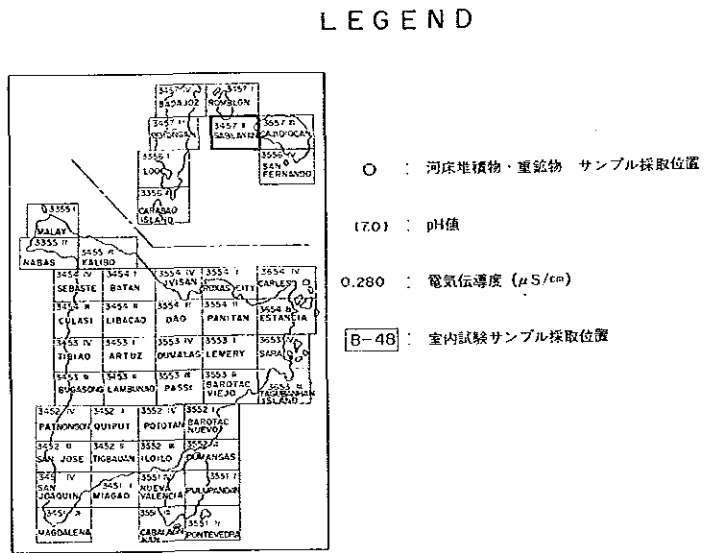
LEGEND

3457 IV BADAJOZ
ROMBLON
3457 III
3457 II SABLAYAN
3557 II CAJIDIOCAN
3556 I SAN FERNANDO
3556 I LOOC
3556 IV CARABAO ISLAND
3355 I
MALAY
3355 II NABAS
3455 II KALIBO
3454 IV SEBASTE
3454 I BATAN
3554 IV JAVISAN
3554 I ROXAS CITY
3654 IV CARLES
3454 III CULASI
3454 II LIBACAO
3554 III DAO
3554 II PANITAN
3654 III ESTANCIA
3453 IV TIBIAO
3453 I ARTUZ
3553 IV DUVALAG
3553 I LEMERY
3653 IV SARA
3453 III BUGASONG
3453 II LAMBUNAO
3553 III PASSI
3553 II BAROTAC VIEJO
3653 III TAGBURAHAN ISLAND
3452 IV PATNONGON
3452 I QUIPUT
3552 IV POTOTAN
3552 I BAROTAC NUEVO
3452 III SAN JOSE
3452 II TIGBAUAN
3552 III ILOILO
3552 II DUMANGAS
3451 IV SAN JOAQUIN
3451 I MIAGAO
3551 IV NUEVA VALENCIA
3551 I PULUPANDAN
3451 II MAGDALENA
3551 III CABALAGAN
3551 II PONTEVEDRA

O : 河床堆積物・重鉱物 サンプル採取位置

(7.0) : pH値

0.280 : 電気伝導度 ($\mu S/cm$)

B-48 : 室内試験サンプル採取位置